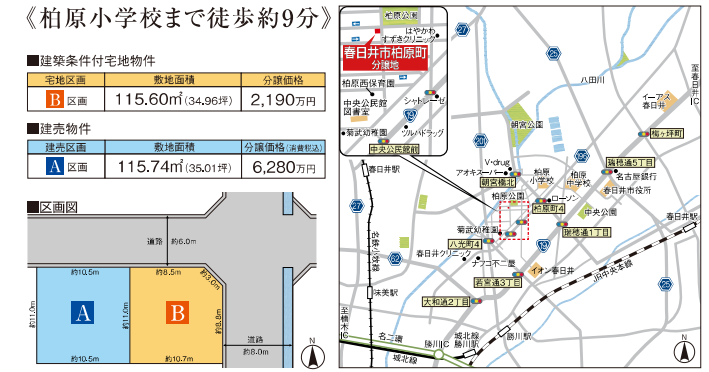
《柏原小学校まで徒歩約9分》

■建築条件付宅地物件

| 宅地区画 | 敷地面積 | 分譲価格 |
|---|---|---|
| B 区画 | 115.60㎡(34.96坪) | 2,190万円 |

■建売物件

| 建売区画 | 敷地面積 | 分譲価格(消費税込) |
|---|---|---|
| A 区画 | 115.74㎡(35.01坪) | 6,280万円 |

■区画図

道路 約6.0m
約10.5m
約8.5m
約3.0m
約11.0m
A
約11.0m
B
約11.8m
約10.5m
約10.7m
道路 約8.0m

柏原公園
はやかわ すずきクリニック
春日井市柏原町 分譲地
柏原西保育園
中央公民館 図書室
シャトレーゼ
菊武幼稚園
ツルハドラッグ
中央公民館前
19
春日井駅
27
V・drug
アオキスーパー
朝宮橋北
柏原公園
柏原町4
ローソン
朝宮公園
柏原小学校
篠木町7
八田川
イーアス 春日井
梅ヶ坪町
瑞穂通5丁目
名古屋銀行
春日井市役所
中央公園
瑞穂通1丁目
春日井市
155
八光町4
菊武幼稚園
春日井クリニック
ナフコ不二屋
宮宮通3丁目
イオン春日井
大和通2丁目
JR中央本線
春日井駅
名鉄小牧線
味美駅
名古屋第二環状自動車道
至 楠IC
名二環
城北線
勝川IC
勝川駅
勝川駅
至 春日井IC
N
N